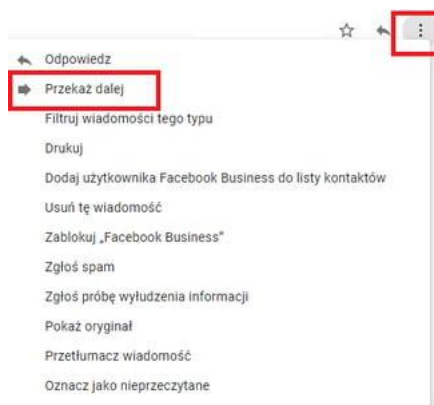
Odpowiedz

Przekaż dalej

Filtruj wiadomości tego typu

Drukuj

Dodaj użytkownika Facebook Business do listy kontaktów

Usuń tę wiadomość

Zablokuj „Facebook Business"

Zgłoś spam

Zgłoś próbę wyłudzenia informacji

Pokaż oryginał

Przetłumacz wiadomość

Oznacz jako nieprzeczytane